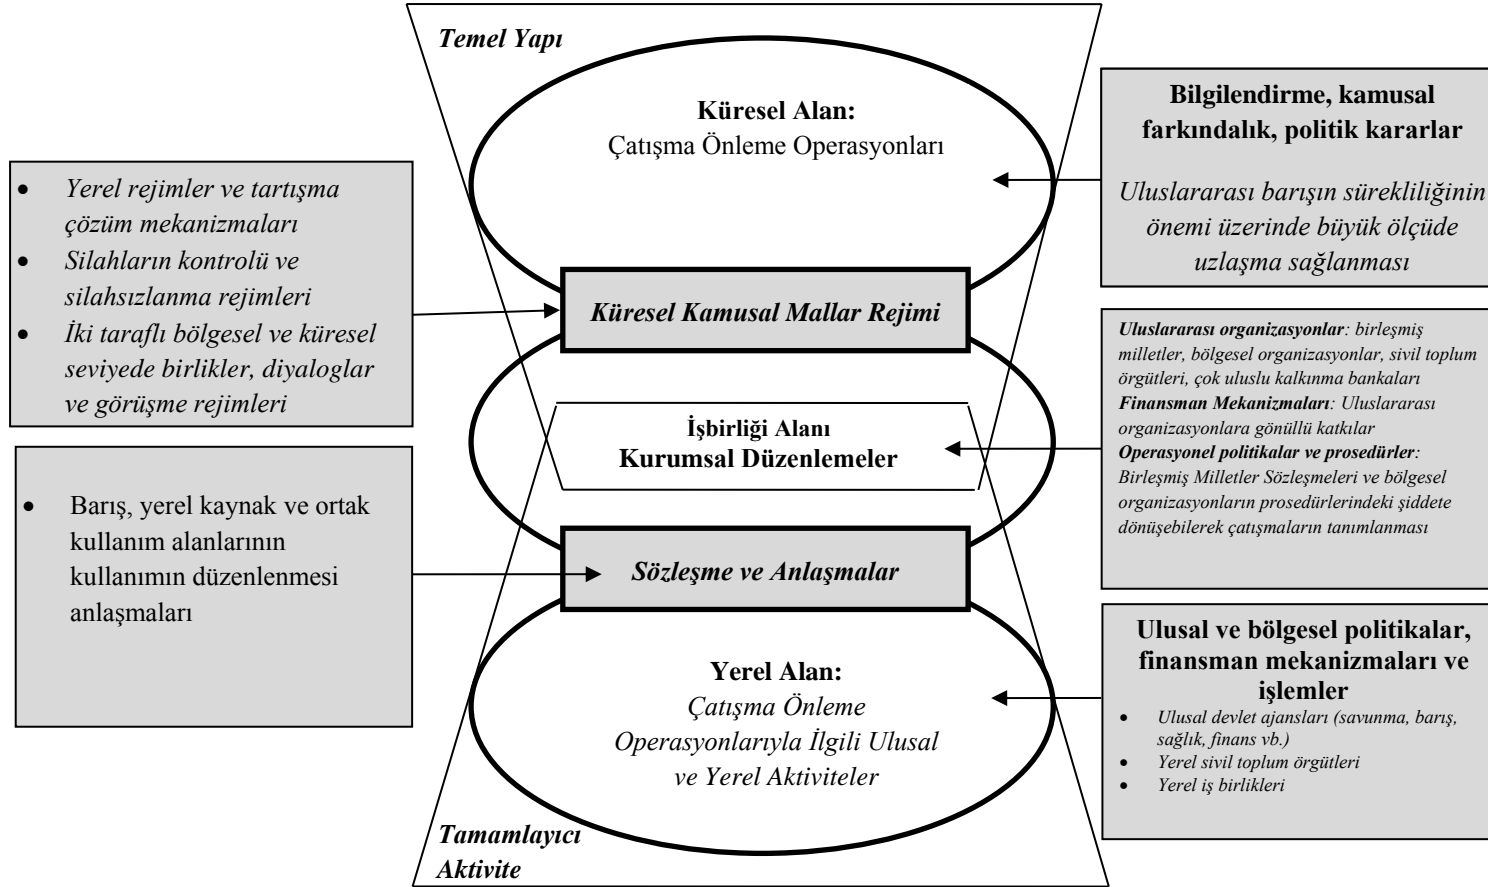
Temel Yapı

Küresel Alan:
Çatışma Önleme Operasyonları

Bilgilendirme, kamusal farkındalık, politik kararlar

Uluslararası barışın sürekliliğinin önemi üzerinde büyük ölçüde uzlaşma sağlanması

- Yerel rejimler ve tartışma çözüm mekanizmaları
- Silahların kontrolü ve silahsızlanma rejimleri
- İki taraflı bölgesel ve küresel seviyede birlikler, diyaloglar ve görüşme rejimleri

Küresel Kamusal Mallar Rejimi

Uluslararası organizasyonlar: birleşmiş milletler, bölgesel organizasyonlar, sivil toplum örgütleri, çok uluslu kalkınma bankaları
Finansman Mekanizmaları: Uluslararası organizasyonlara gönüllü katkılar
Operasyonel politikalar ve prosedürler: Birleşmiş Milletler Sözleşmeleri ve bölgesel organizasyonların prosedürlerindeki şiddete dönüşebilerek çatışmaların tanımlanması

İşbirliği Alanı
Kurumsal Düzenlemeler

- Barış, yerel kaynak ve ortak kullanım alanlarının kullanımın düzenlenmesi anlaşmaları

Sözleşme ve Anlaşmalar

Ulusal ve bölgesel politikalar, finansman mekanizmaları ve işlemler
- Ulusal devlet ajansları (savunma, barış, sağlık, finans vb.)
- Yerel sivil toplum örgütleri
- Yerel iş birlikleri

Yerel Alan:
Çatışma Önleme Operasyonlarıyla İlgili Ulusal ve Yerel Aktiviteler

Tamamlayıcı Aktivite